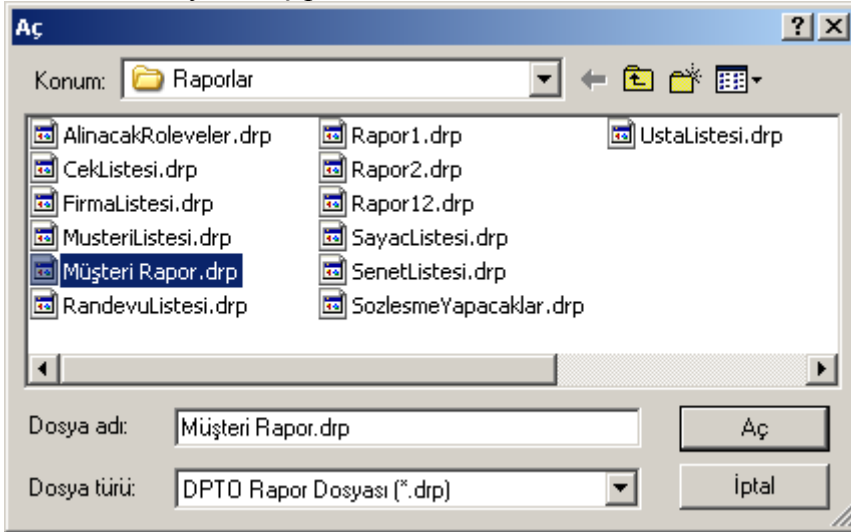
Aç

? X

Konum: Raporlar

AlinacakRoleveler.drp
CekListesi.drp
FirmaListesi.drp
MusteriListesi.drp
Müşteri Rapor.drp
RandevuListesi.drp

Rapor1.drp
Rapor2.drp
Rapor12.drp
SayacListesi.drp
SenetListesi.drp
SozlesmeYapacaklar.drp

UstaListesi.drp

Dosya adı: Müşteri Rapor.drp

Aç

Dosya türü: DPTO Rapor Dosyası (*.drp)

İptal